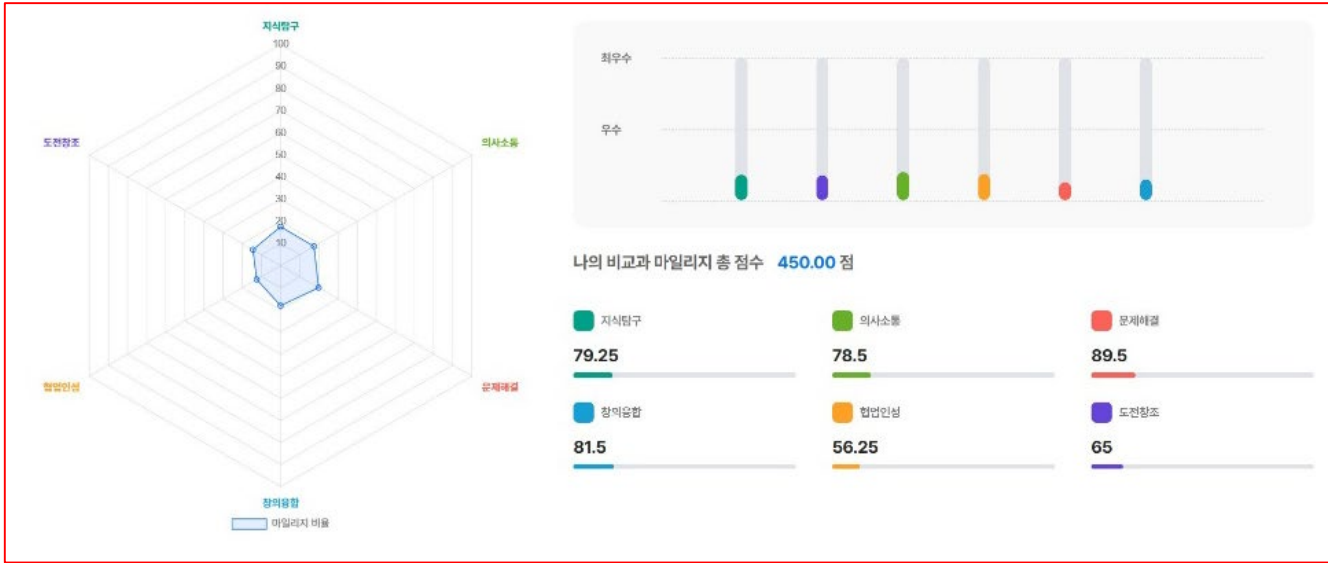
지식탐구

100
90
80
70
60
50
40
30
20
10

도전창조

의사소통

협업인성

문제해결

창의융합

마일리지 비율

최우수

우수

나의 비교과 마일리지 총 점수 450.00 점

지식탐구
79.25

의사소통
78.5

문제해결
89.5

창의융합
81.5

협업인성
56.25

도전창조
65